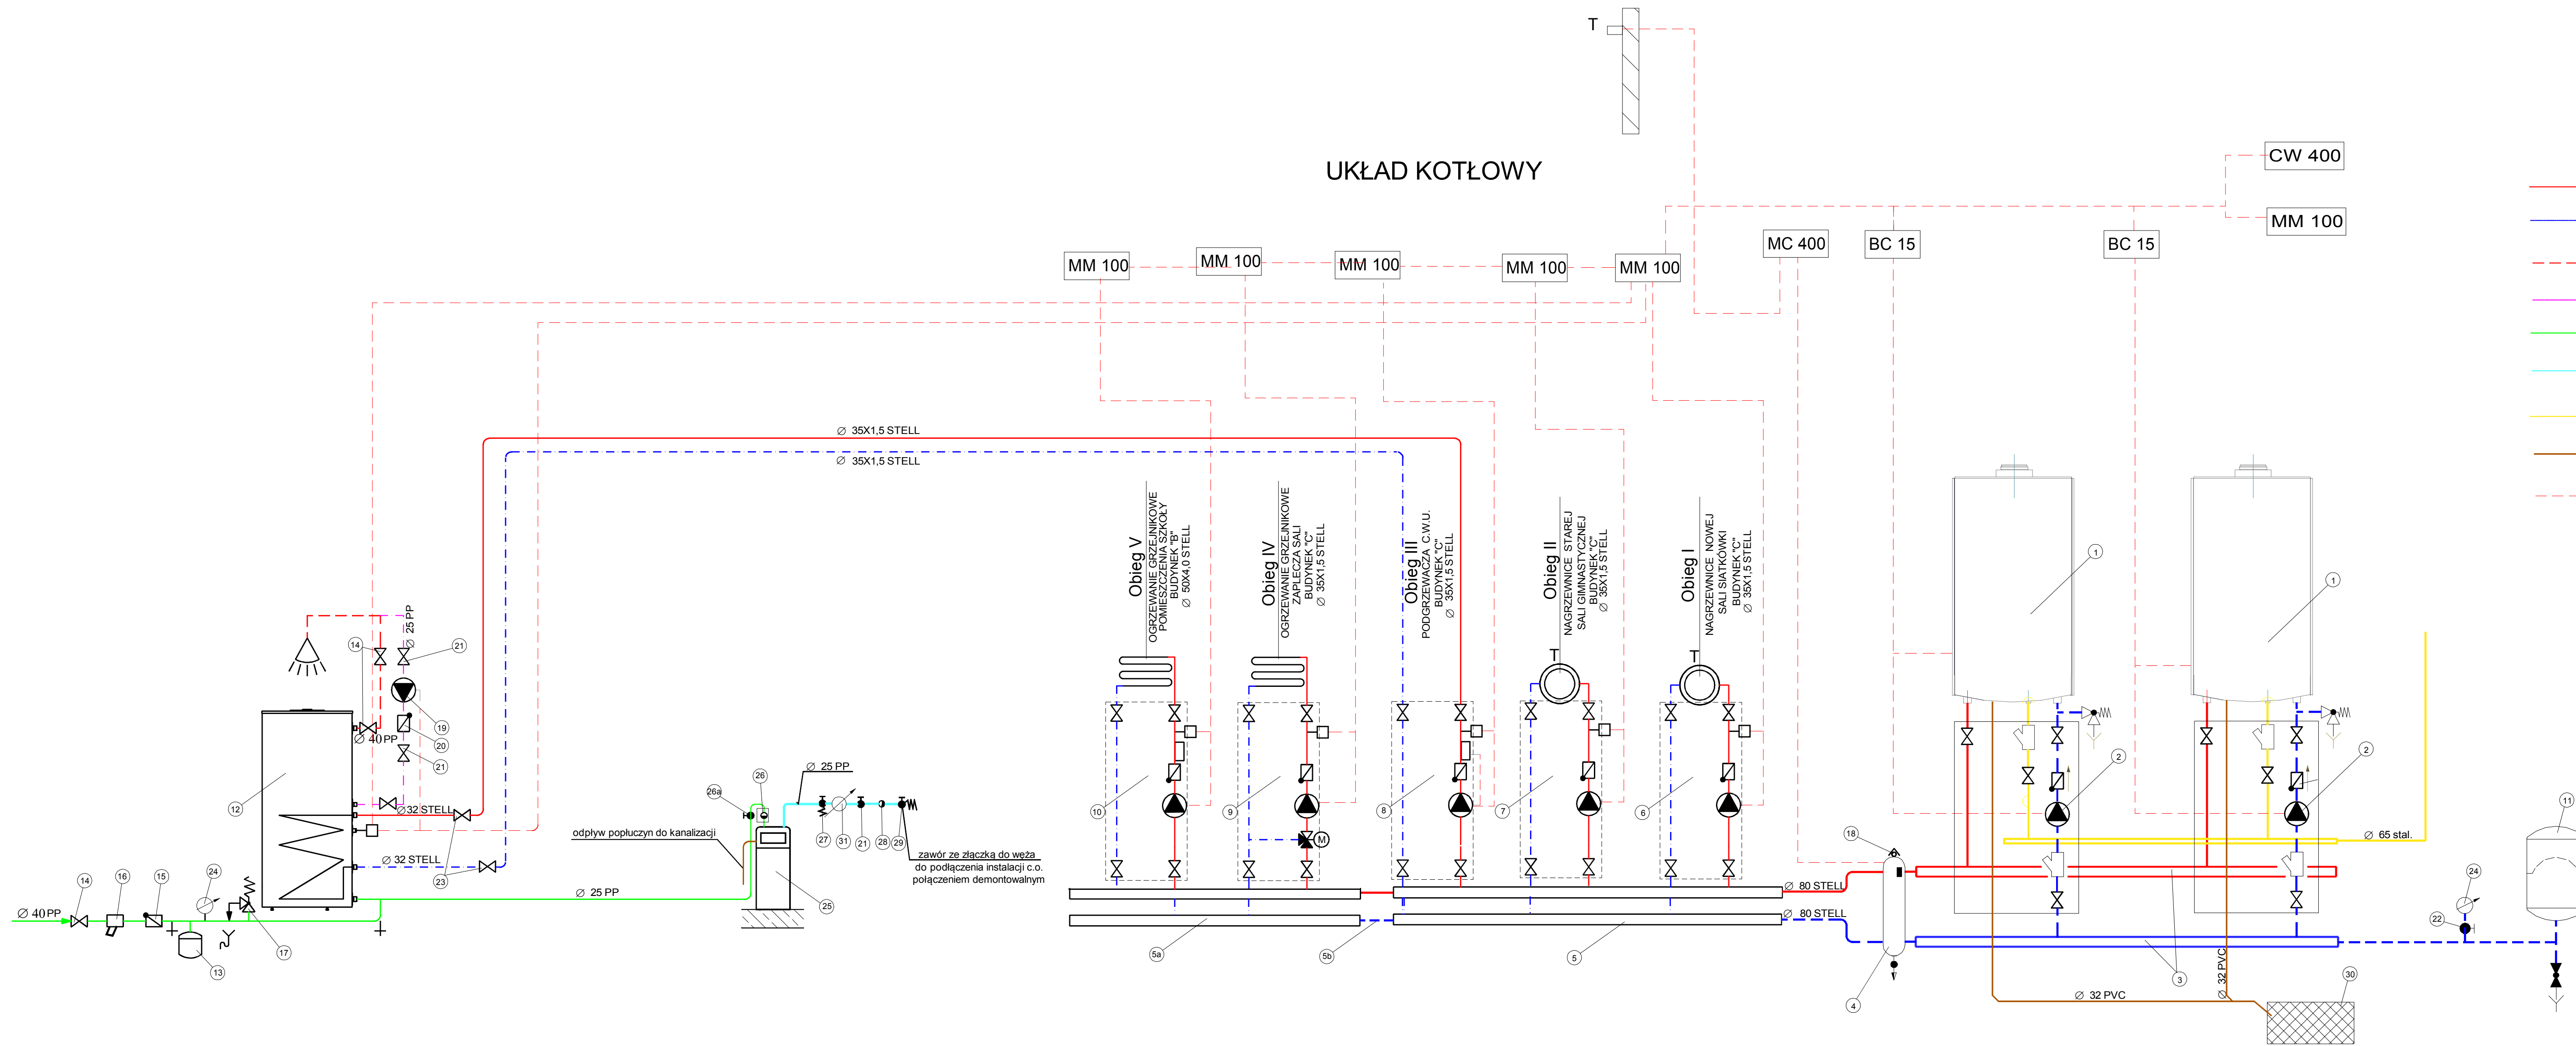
T

UKŁAD KOTŁOWY

CW 400

MM 100

MM 100 MM 100 MM 100 MM 100 MM 100 MC 400 BC 15 BC 15

∅ 35X1,5 STELL

∅ 35X1,5 STELL

Obieg V
OGRZEWANIE GRZEJNIKOWE POMIESZCZENIA SZKOŁY BUDYNEK "B"
∅ 50X4,0 STELL

Obieg IV
OGRZEWANIE GRZEJNIKOWE ZAPLECZA SALI BUDYNEK "C"
∅ 35X1,5 STELL

Obieg III
PODGRZEWACZA C.W.U. BUDYNEK "C"
∅ 35X1,5 STELL

Obieg II
NAGRZEWNICE STAREJ SALI GIMNASTYCZNEJ BUDYNEK "C"
∅ 35X1,5 STELL

Obieg I
NAGRZEWNICE NOWEJ SALI SIATKÓWKI BUDYNEK "C"
∅ 35X1,5 STELL

25 PP
14 21 19 20 21
∅ 40 PP
12
∅ 32 STELL
∅ 32 STELL
23
∅ 40 PP
14 16 15 24 17 13
26 26a
∅ 25 PP
odpływ popłuczyn do kanalizacji
∅ 25 PP
27 31 21 28 29
zawór ze złączka do węża do podłączenia instalacji c.o. połączeniem demontowalnym
25
10 9 8 7 6
M
T T
1 1 2 2
18
∅ 80 STELL
∅ 80 STELL
∅ 65 stal.
11
24 22
5a 5b 5
4 3 3
∅ 32 PVC
∅ 32 PVC
30